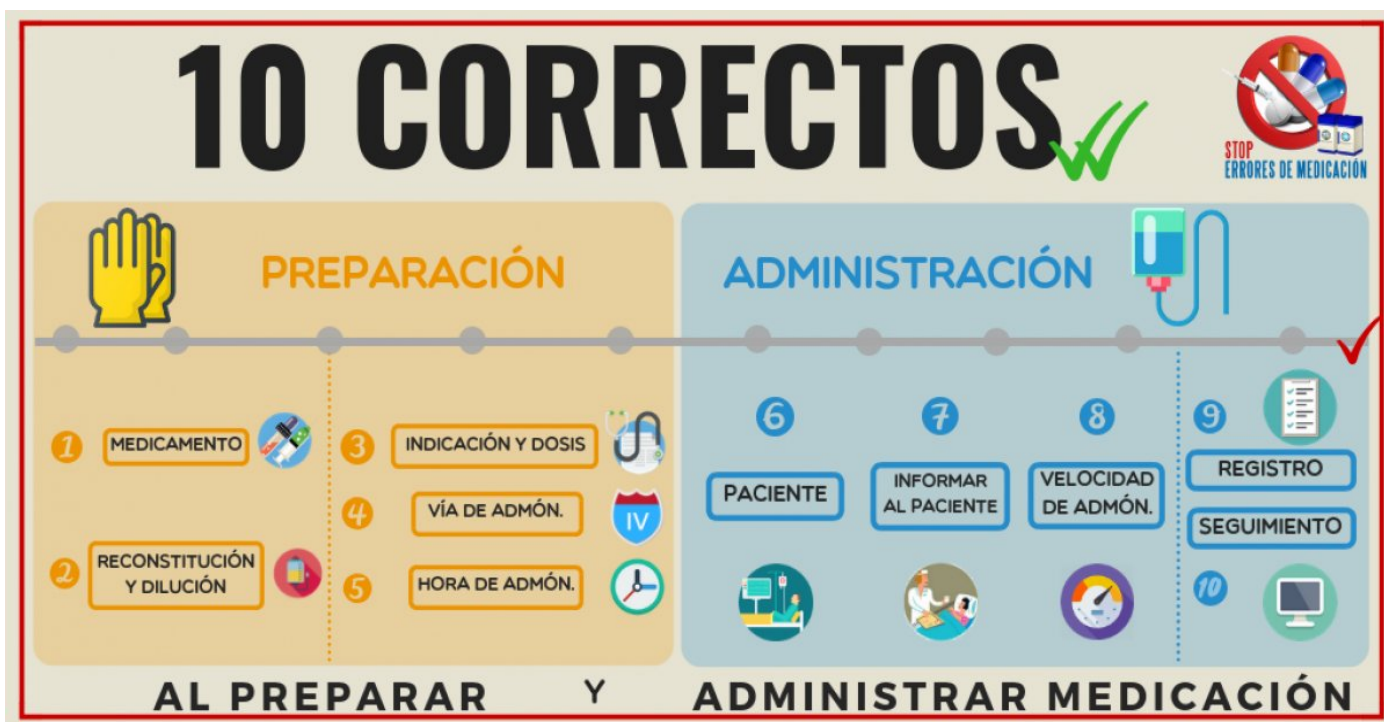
10 CORRECTOS

STOP
ERRORES DE MEDICACIÓN

PREPARACIÓN

ADMINISTRACIÓN

1 MEDICAMENTO

2 RECONSTITUCIÓN Y DILUCIÓN

3 INDICACIÓN Y DOSIS

4 VÍA DE ADMÓN.

IV

5 HORA DE ADMÓN.

6 PACIENTE

7 INFORMAR AL PACIENTE

8 VELOCIDAD DE ADMÓN.

9 REGISTRO

SEGUIMIENTO

10

AL PREPARAR Y ADMINISTRAR MEDICACIÓN